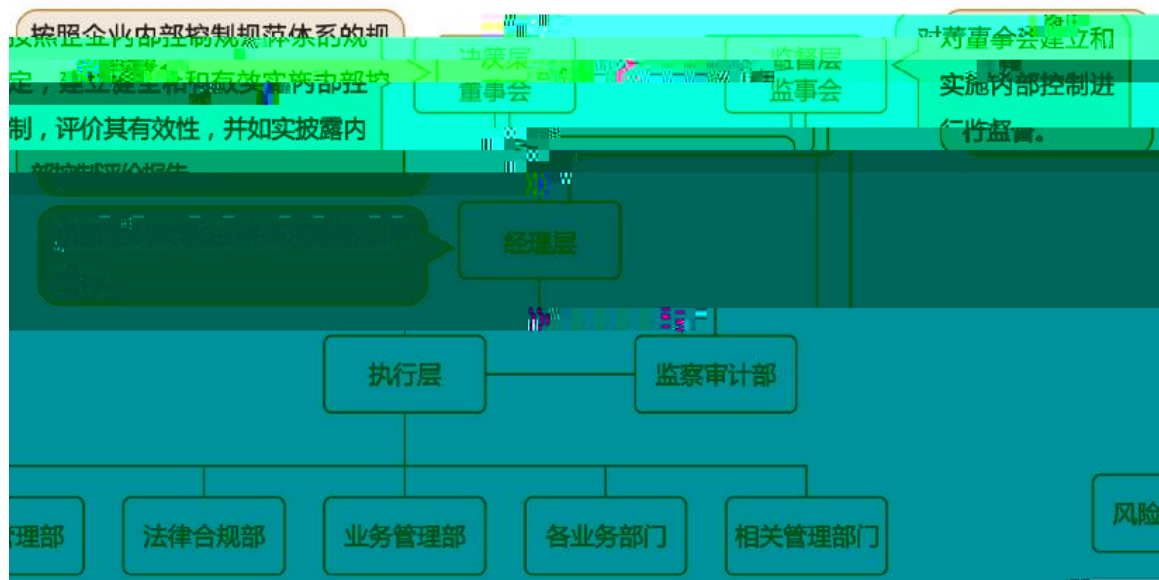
按照企业内部控制规范体系的规定，建立健全和有效实施内部控制，评价其有效性，并如实披露内部控制评价报告

决策层
董事会

监督层
监事会

对董事会建立和实施内部控制进行监督。

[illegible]

经理层

执行层

监察审计部

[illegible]理部

法律合规部

业务管理部

各业务部门

相关管理部门

风险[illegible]